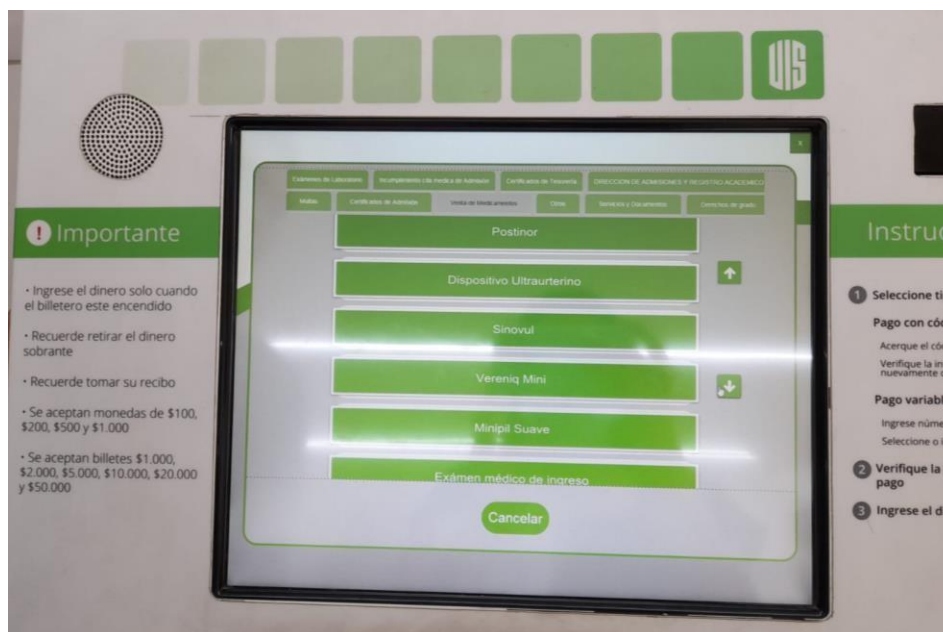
UIS

Importante

· Ingrese el dinero solo cuando el billetero este encendido

· Recuerde retirar el dinero sobrante

· Recuerde tomar su recibo

· Se aceptan monedas de \$100, \$200, \$500 y \$1.000

· Se aceptan billetes \$1.000, \$2.000, \$5.000, \$10.000, \$20.000 y \$50.000

x

Exámenes de Laboratorio | Incumplimiento cita medica de Admisión | Certificados de Tesorería | DIRECCIÓN DE ADMISIONES Y REGISTRO ACADÉMICO

Multas | Certificados de Admisión | Venta de Medicamentos | Otros | Servicios y Documentos | Derechos de grado

Postinor

Dispositivo Ultraurterino

Sinovul

Vereniq Mini

Minipil Suave

Exámen médico de ingreso

Cancelar

Instruc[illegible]

1 Seleccione ti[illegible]

Pago con cód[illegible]

Acerque el có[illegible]

Verifique la in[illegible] nuevamente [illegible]

Pago variabl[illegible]

Ingrese núme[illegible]

Seleccione o i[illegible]

2 Verifique la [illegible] pago

3 Ingrese el d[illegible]